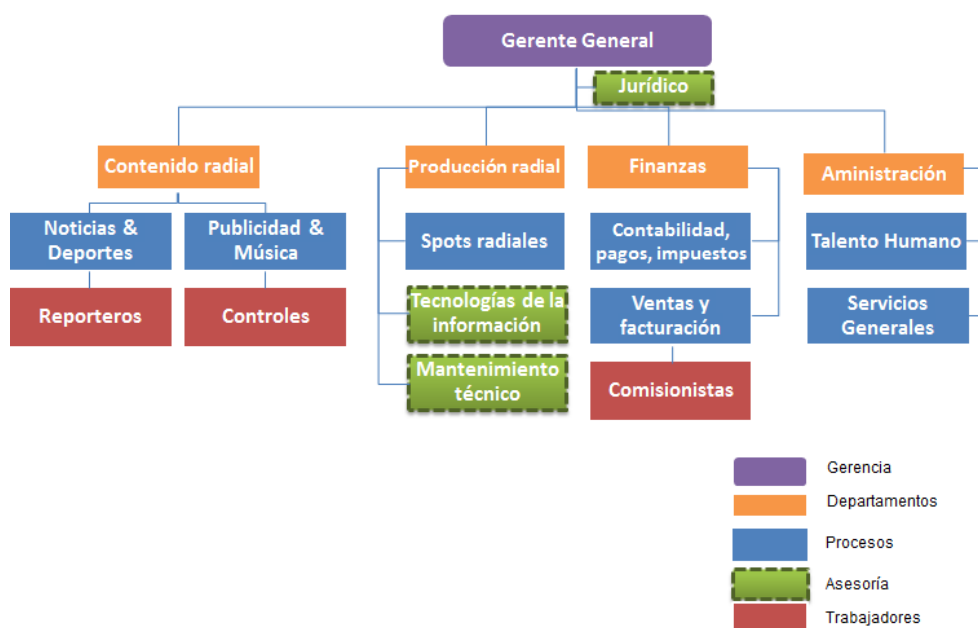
Gerente General

Jurídico

Contenido radial

Noticias & Deportes

Publicidad & Música

Reporteros

Controles

Producción radial

Spots radiales

Tecnologías de la información

Mantenimiento técnico

Finanzas

Contabilidad, pagos, impuestos

Ventas y facturación

Comisionistas

Aministración

Talento Humano

Servicios Generales

Gerencia

Departamentos

Procesos

Asesoría

Trabajadores